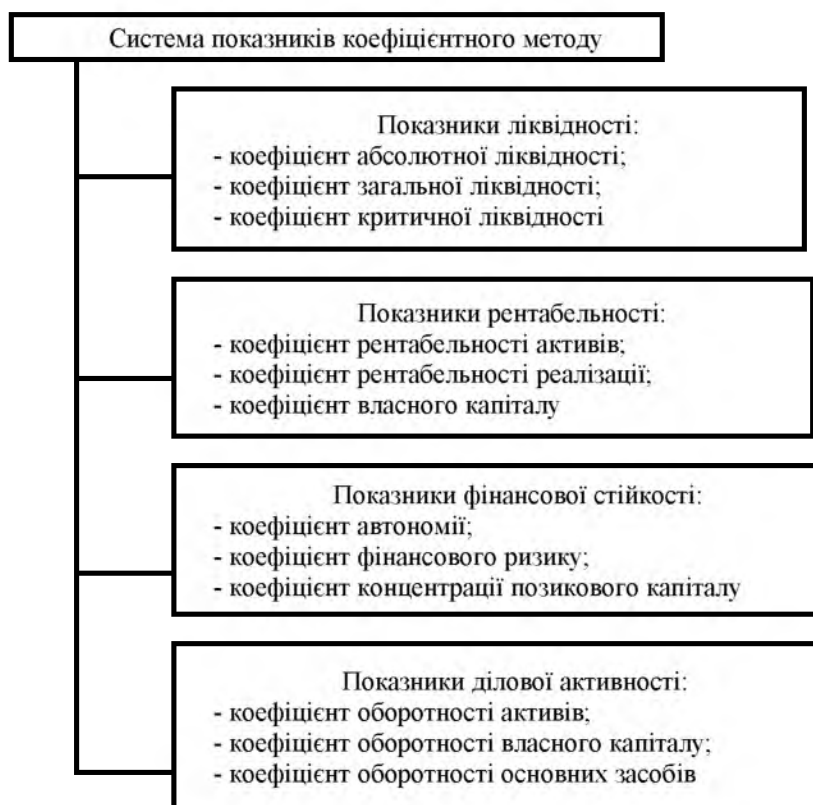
Система показників коефіцієнтного методу

Показники ліквідності:
- коефіцієнт абсолютної ліквідності;
- коефіцієнт загальної ліквідності;
- коефіцієнт критичної ліквідності

Показники рентабельності:
- коефіцієнт рентабельності активів;
- коефіцієнт рентабельності реалізації;
- коефіцієнт власного капіталу

Показники фінансової стійкості:
- коефіцієнт автономії;
- коефіцієнт фінансового ризику;
- коефіцієнт концентрації позикового капіталу

Показники ділової активності:
- коефіцієнт оборотності активів;
- коефіцієнт оборотності власного капіталу;
- коефіцієнт оборотності основних засобів